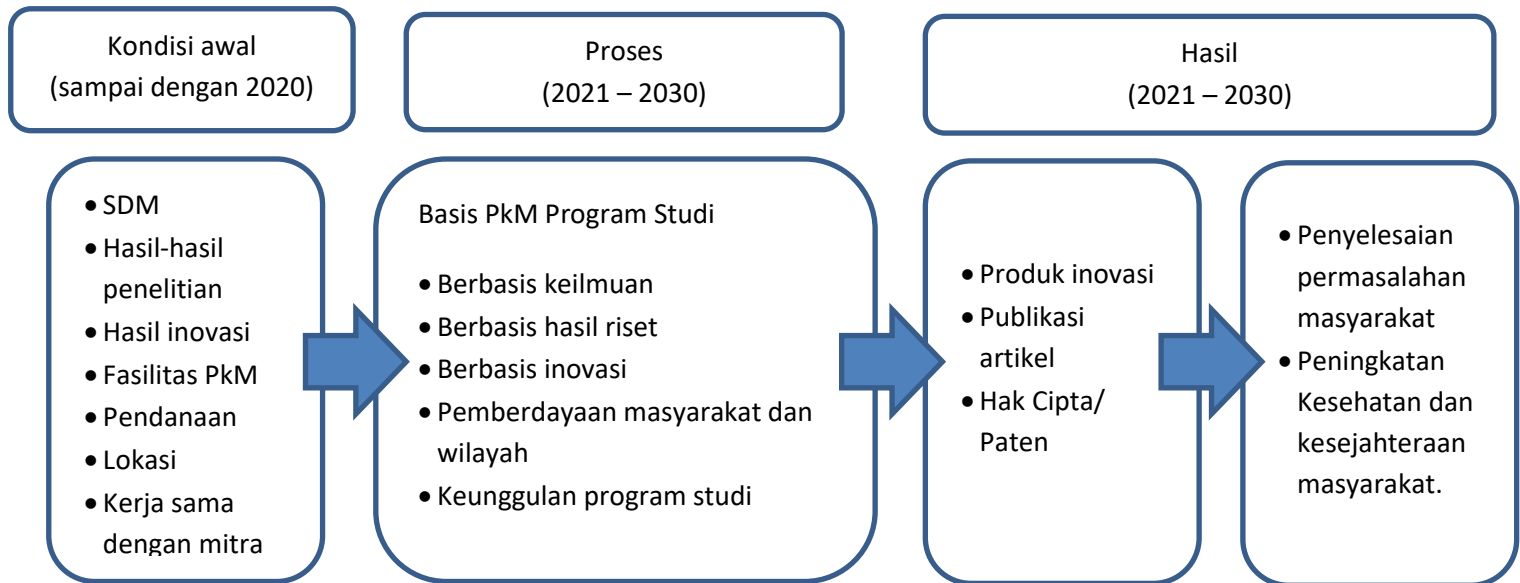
Kondisi awal
(sampai dengan 2020)

Proses
(2021 – 2030)

Hasil
(2021 – 2030)

- SDM
- Hasil-hasil penelitian
- Hasil inovasi
- Fasilitas PkM
- Pendanaan
- Lokasi
- Kerja sama dengan mitra

Basis PkM Program Studi

- Berbasis keilmuan
- Berbasis hasil riset
- Berbasis inovasi
- Pemberdayaan masyarakat dan wilayah
- Keunggulan program studi

- Produk inovasi
- Publikasi artikel
- Hak Cipta/ Paten

- Penyelesaian permasalahan masyarakat
- Peningkatan Kesehatan dan kesejahteraan masyarakat.